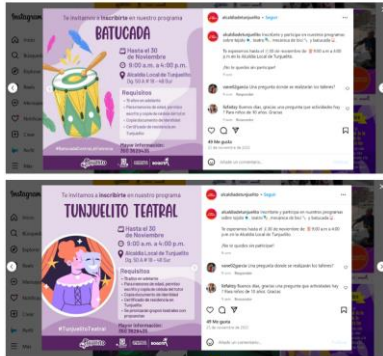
Te invitamos a inscribirte en nuestro programa

BATUCADA

Hasta el 30 de Noviembre

9:00 a.m. a 4:00 p.m.

Alcaldía Local de Tunjuelito

Requisitos

#BatucadaConLaAlcaldía

alcaldiadetunjuelito • Seguir

alcaldiadetunjuelito Inscríbete y participa en nuestros programas sobre teatro, música y batucada.

Te esperamos hasta el 30 de noviembre de 9:00 a.m. a 4:00 p.m. en la Alcaldía Local de Tunjuelito

¿Se te quedas sin participar?

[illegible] Una pregunta donde se realizarán los talleres?

Responder

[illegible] Buenos días, quisiera una pregunta que actividades hay? Para niños de 10 años. Gracias

Responder

41 Me gusta

Te invitamos a inscribirte en nuestro programa

TUNJUELITO TEATRAL

Hasta el 30 de Noviembre

9:00 a.m. a 4:00 p.m.

Alcaldía Local de Tunjuelito

Requisitos

#TunjuelitoTeatral

alcaldiadetunjuelito • Seguir

alcaldiadetunjuelito Inscríbete y participa en nuestros programas sobre teatro, música y batucada.

Te esperamos hasta el 30 de noviembre de 9:00 a.m. a 4:00 p.m. en la Alcaldía Local de Tunjuelito

¿Se te quedas sin participar?

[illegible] Una pregunta donde se realizarán los talleres?

Responder

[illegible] Buenos días, quisiera una pregunta que actividades hay? Para niños de 10 años. Gracias

Responder

40 Me gusta